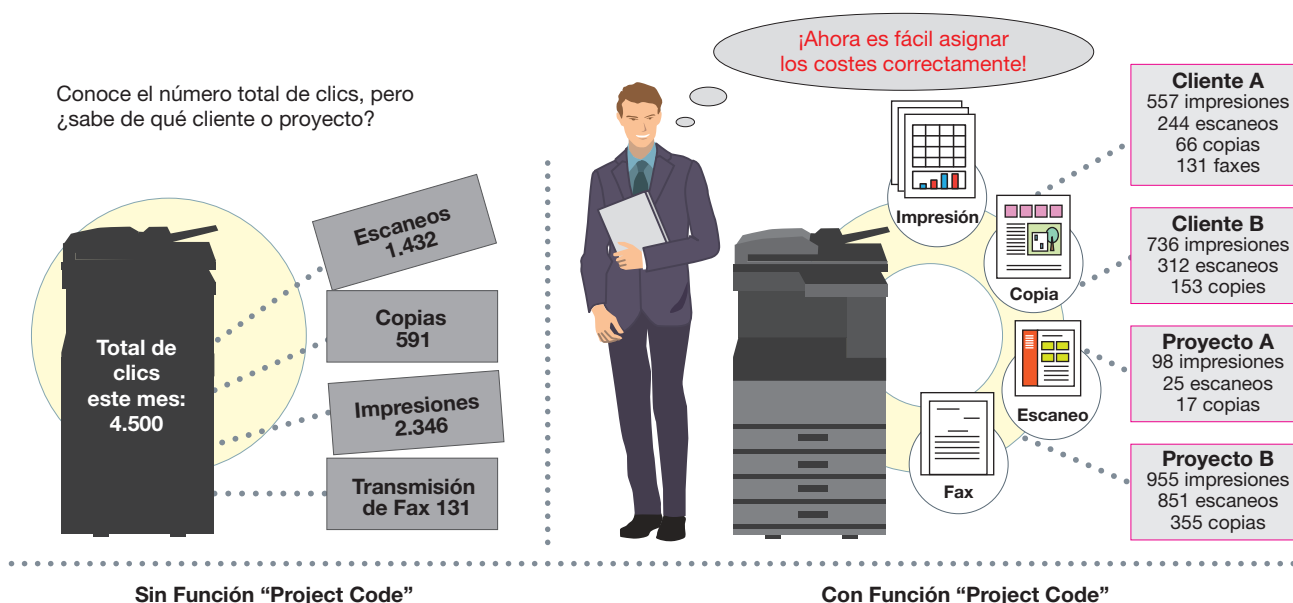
Conoce el número total de clics, pero ¿sabe de qué cliente o proyecto?

Total de clics este mes: 4.500

Escaneos 1.432

Copias 591

Impresiones 2.346

Transmisión de Fax 131

¡Ahora es fácil asignar los costes correctamente!

Impresión

Copia

Escaneo

Fax

Cliente A
557 impresiones
244 escaneos
66 copias
131 faxes

Cliente B
736 impresiones
312 escaneos
153 copies

Proyecto A
98 impresiones
25 escaneos
17 copias

Proyecto B
955 impresiones
851 escaneos
355 copias

Sin Función "Project Code"

Con Función "Project Code"